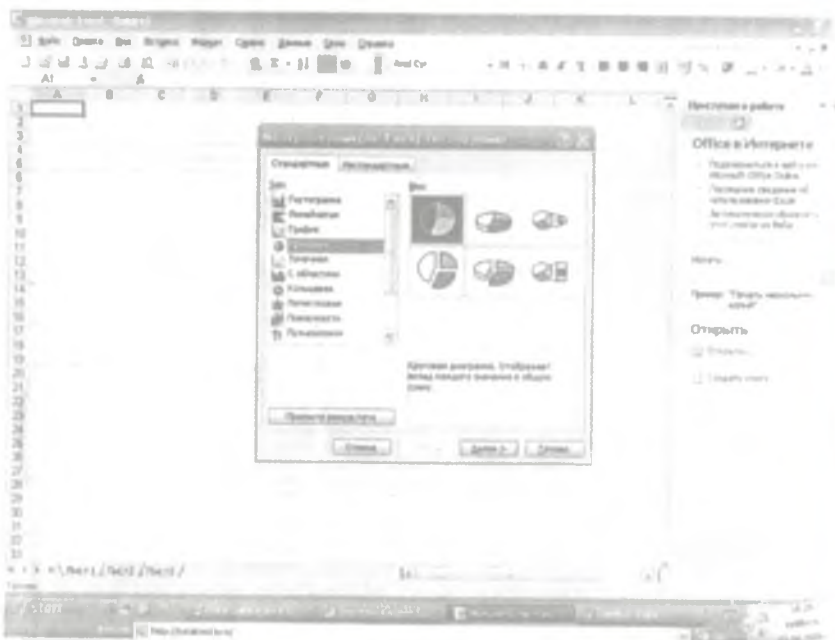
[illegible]
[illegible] Правка Вид Вставка Формат Сервис Данные Окно Справка
A1
A B C D E F G H I J K L
Приступая к работе
Office в Интернете
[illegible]
Стандартные Нестандартные
Тип:
Гистограмма
Линейчатая
График
Круговая
Точечная
С областями
Кольцевая
Лепестковая
Поверхность
Пузырьковая
Вид:
Круговая диаграмма. Отображает вклад каждого значения в общую сумму.
Просмотр результата
Отмена
Далее >
Готово
Искать:
Пример: "Печать нескольких копий"
Открыть
Открыть...
Создать книгу...
Лист1 / Лист2 / Лист3 /
Готово
пуск
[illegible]